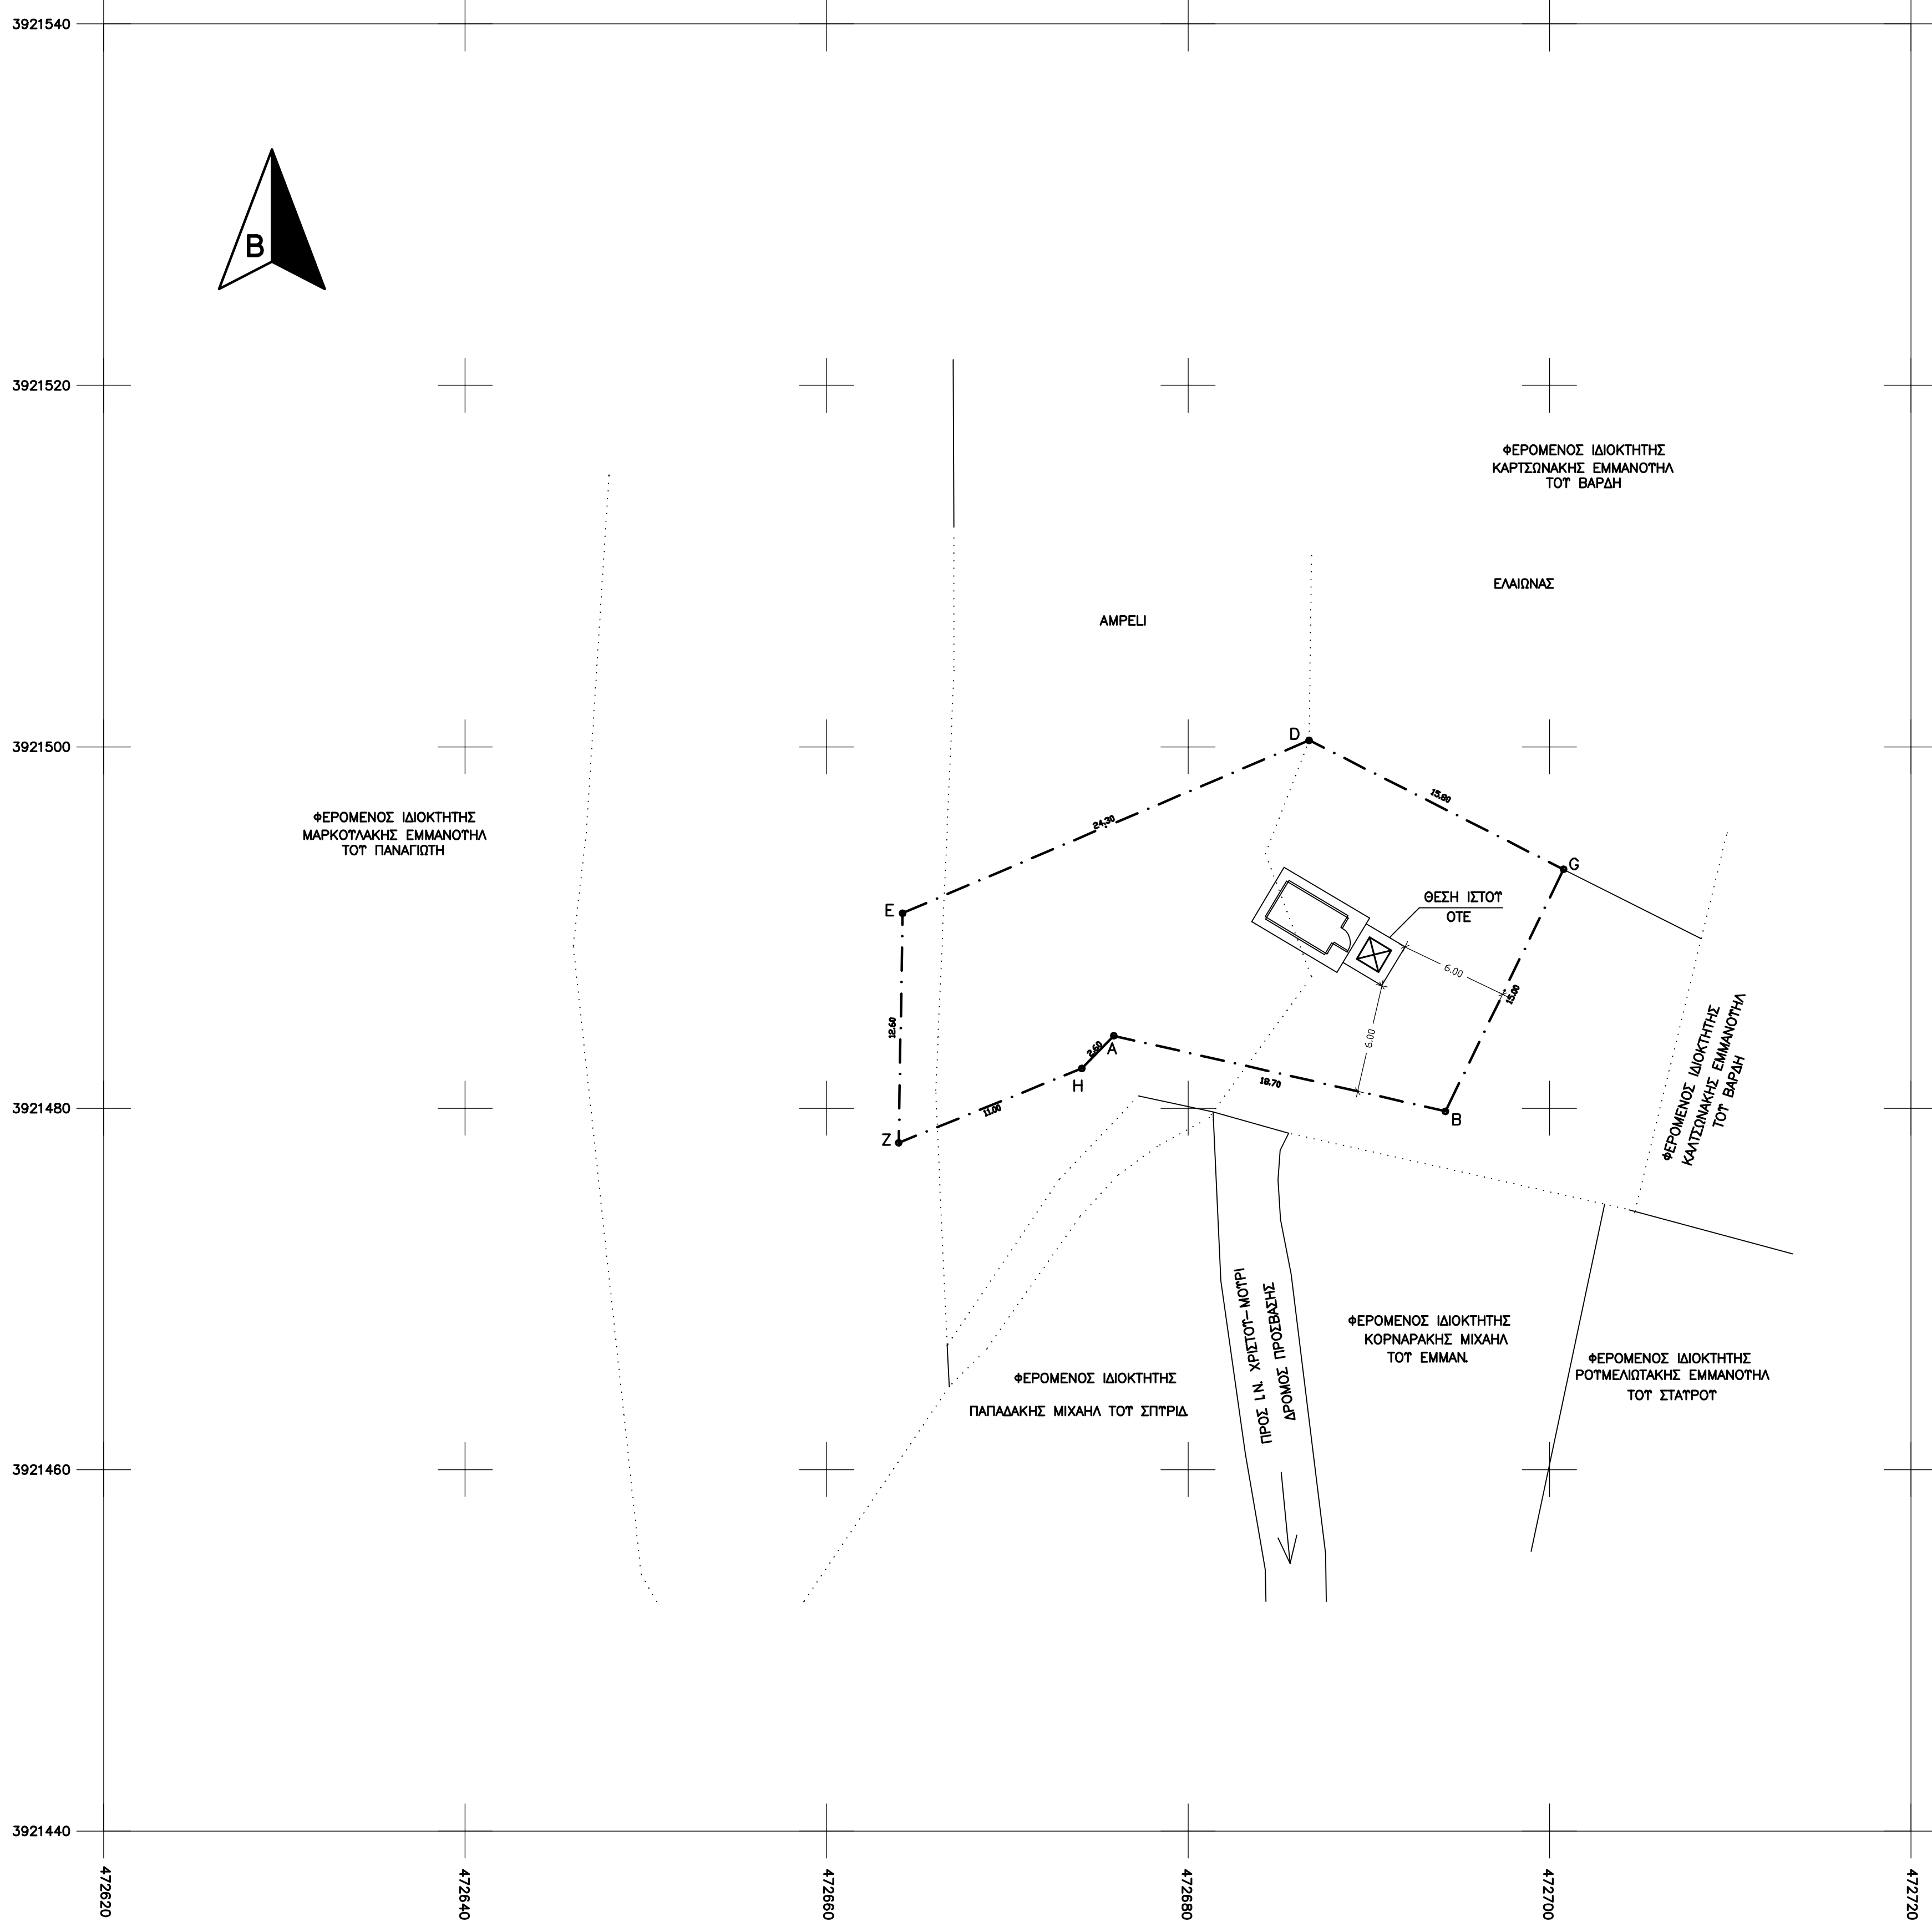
3921540

B

3921520

ΦΕΡΟΜΕΝΟΣ ΙΔΙΟΚΤΗΤΗΣ
ΚΑΡΤΣΩΝΑΚΗΣ ΕΜΜΑΝΟΥΗΛ
ΤΟΥ ΒΑΡΔΗ

ΕΛΑΙΩΝΑΣ

AMPELI

3921500

D

ΦΕΡΟΜΕΝΟΣ ΙΔΙΟΚΤΗΤΗΣ
ΜΑΡΚΟΥΛΑΚΗΣ ΕΜΜΑΝΟΥΗΛ
ΤΟΥ ΠΑΝΑΓΙΩΤΗ

24.30

15.60

G

E

ΘΕΣΗ ΙΣΤΟΥ
ΟΤΕ

6.00

15.00

12.60

6.00

2.60

A

H

18.70

3921480

11.00

B

Z

ΦΕΡΟΜΕΝΟΣ ΙΔΙΟΚΤΗΤΗΣ
ΚΑΛΤΣΩΝΑΚΗΣ ΕΜΜΑΝΟΥΗΛ
ΤΟΥ ΒΑΡΔΗ

ΠΡΟΣ Ι.Ν. ΧΡΙΣΤΟΥ–ΜΟΥΡΙ
ΔΡΟΜΟΣ ΠΡΟΣΒΑΣΗΣ

ΦΕΡΟΜΕΝΟΣ ΙΔΙΟΚΤΗΤΗΣ
ΚΟΡΝΑΡΑΚΗΣ ΜΙΧΑΗΛ
ΤΟΥ ΕΜΜΑΝ.

ΦΕΡΟΜΕΝΟΣ ΙΔΙΟΚΤΗΤΗΣ
ΠΑΠΑΔΑΚΗΣ ΜΙΧΑΗΛ ΤΟΥ ΣΠΥΡΙΔ

ΦΕΡΟΜΕΝΟΣ ΙΔΙΟΚΤΗΤΗΣ
ΡΟΥΜΕΛΙΩΤΑΚΗΣ ΕΜΜΑΝΟΥΗΛ
ΤΟΥ ΣΤΑΥΡΟΥ

3921460

3921440

472620

472640

472660

472680

472700

472720